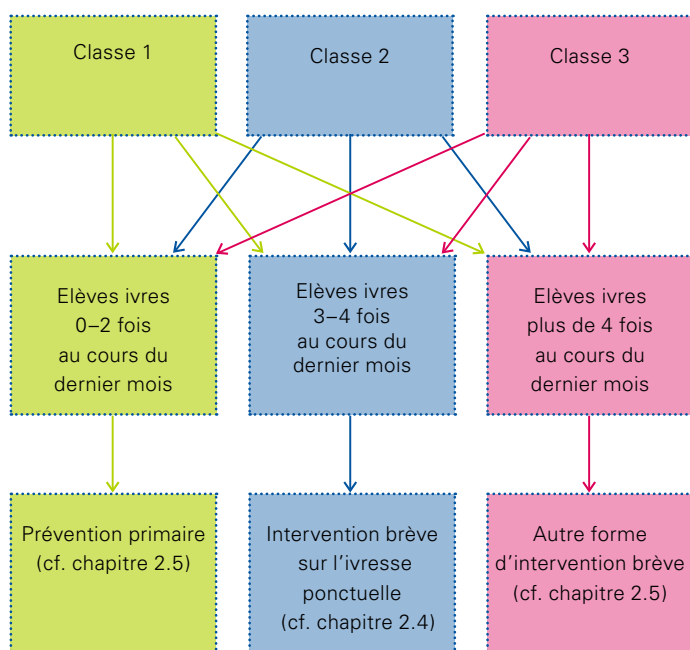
Classe 1

Classe 2

Classe 3

Elèves ivres 0–2 fois au cours du dernier mois

Elèves ivres 3–4 fois au cours du dernier mois

Elèves ivres plus de 4 fois au cours du dernier mois

Prévention primaire (cf. chapitre 2.5)

Intervention brève sur l’ivresse ponctuelle (cf. chapitre 2.4)

Autre forme d’intervention brève (cf. chapitre 2.5)